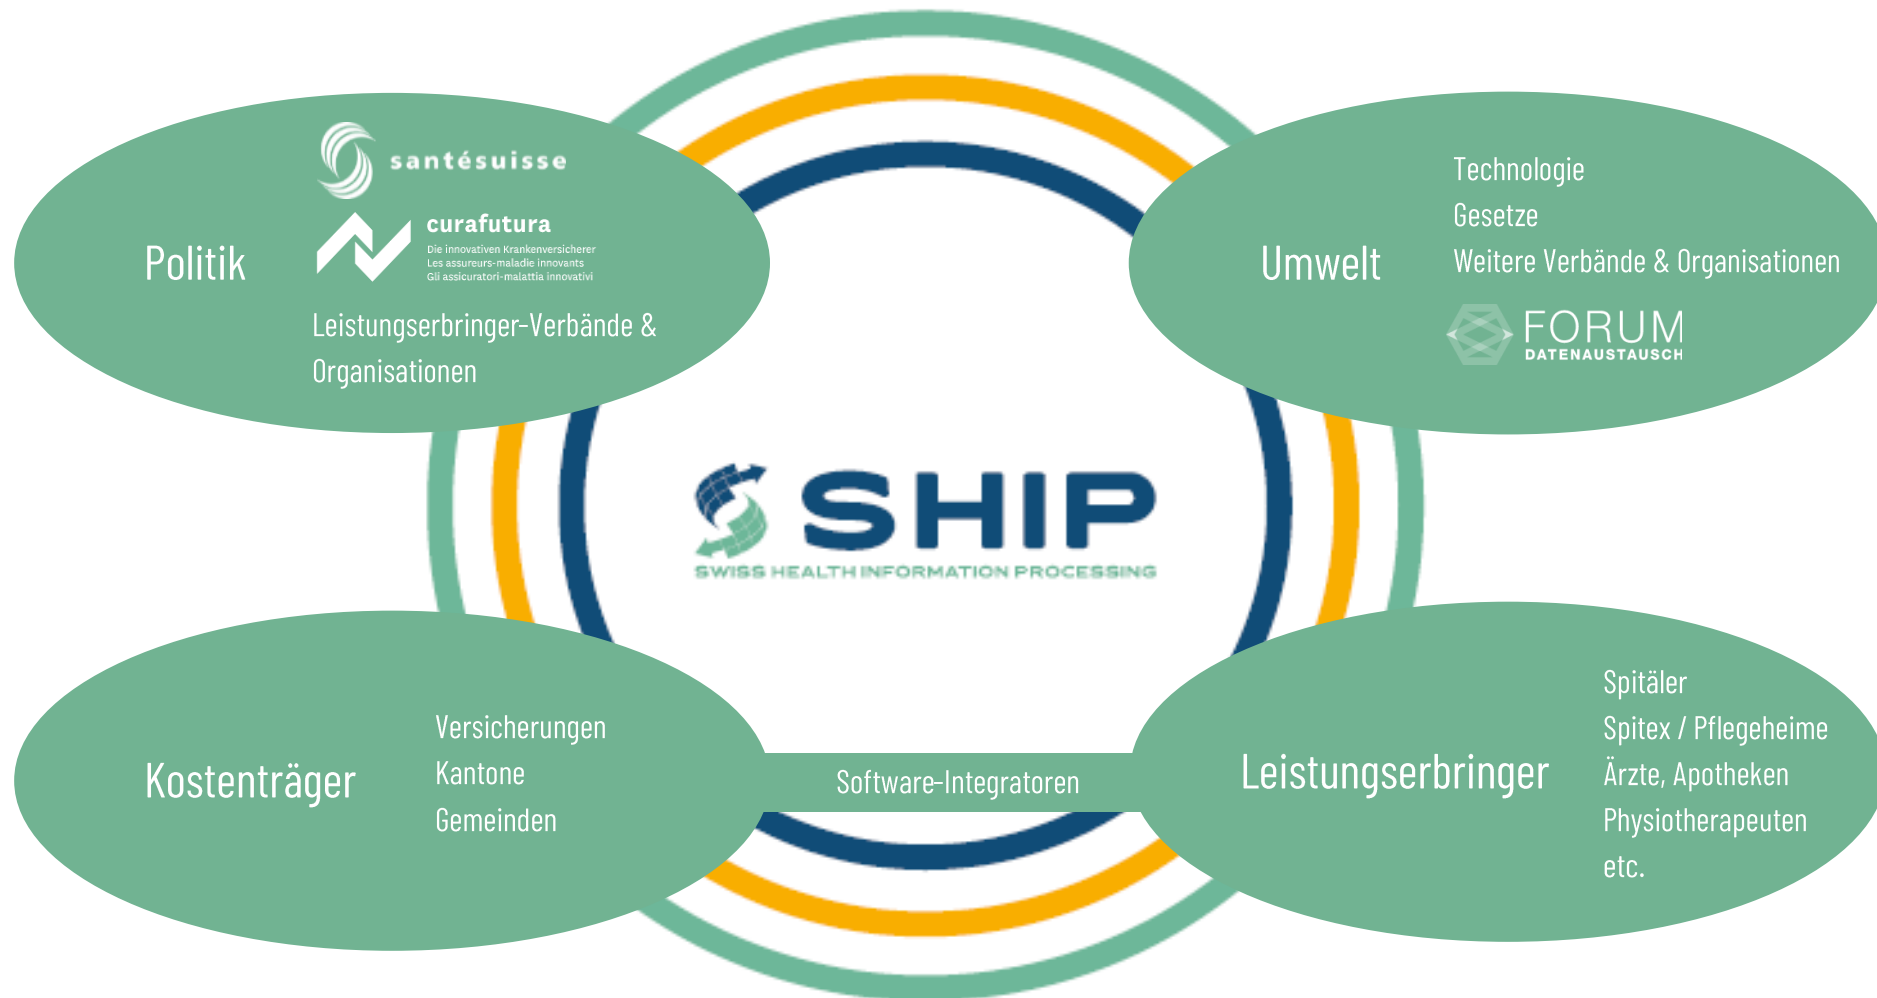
Politik

santésuisse

curafutura
Die innovativen Krankenversicherer
Les assureurs-maladie innovants
Gli assicuratori-malattia innovativi

Leistungserbringer-Verbände & Organisationen

Umwelt

Technologie
Gesetze
Weitere Verbände & Organisationen

FORUM
DATENAUSTAUSCH

SHIP
SWISS HEALTH INFORMATION PROCESSING

Kostenträger

Versicherungen
Kantone
Gemeinden

Software-Integratoren

Leistungserbringer

Spitäler
Spitex / Pflegeheime
Ärzte, Apotheken
Physiotherapeuten
etc.